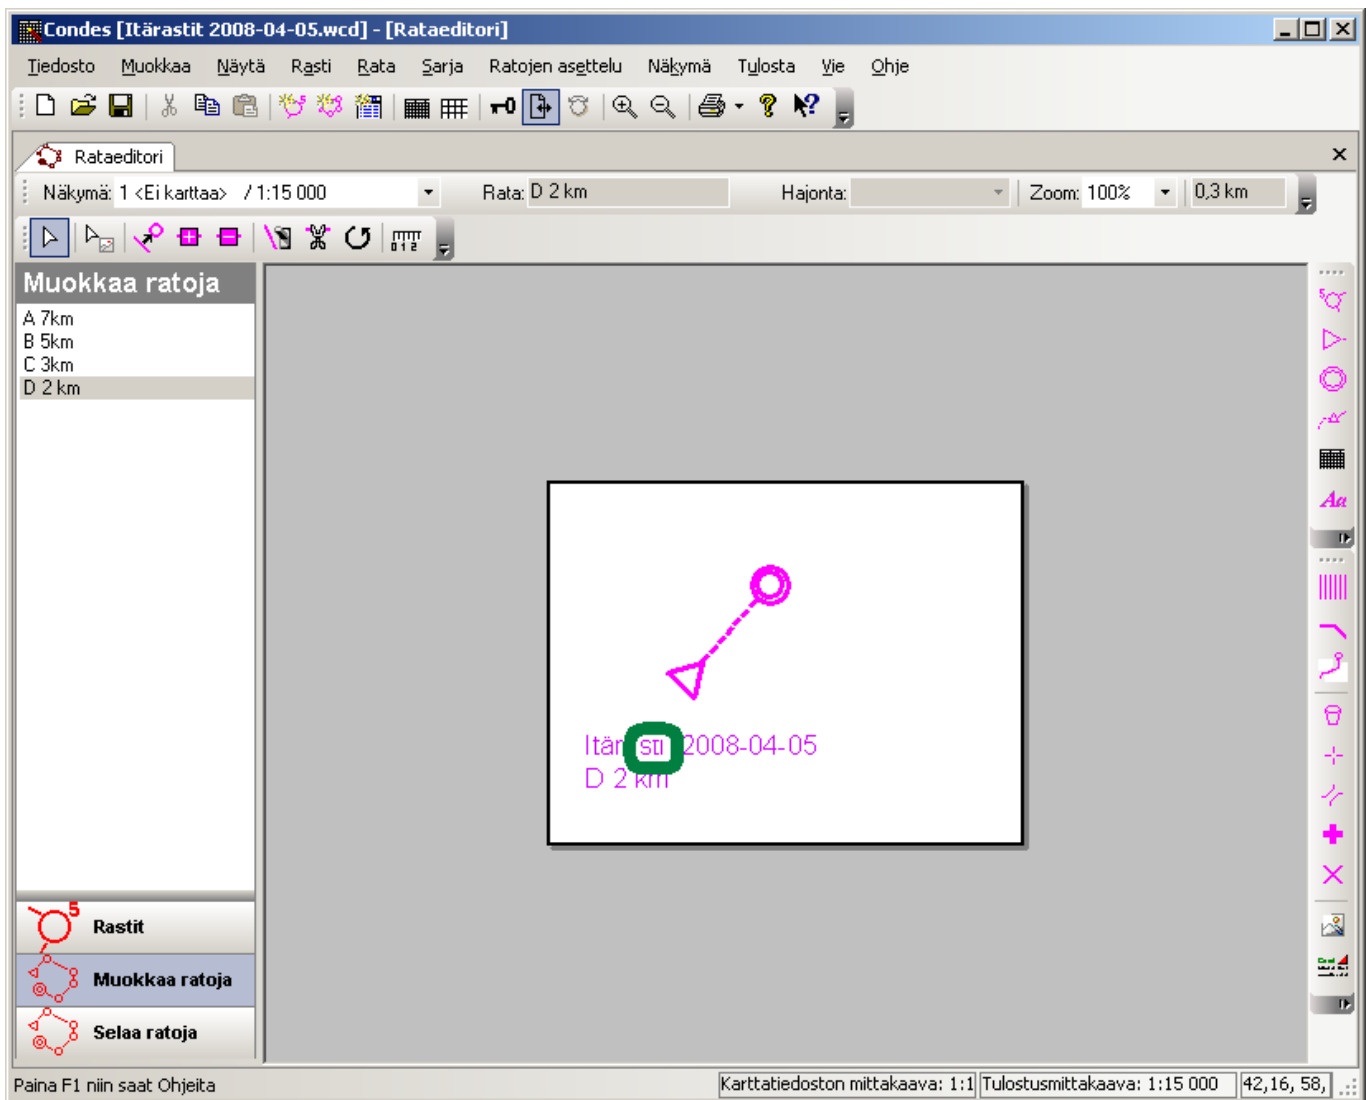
Condes [Itärastit 2008-04-05.wcd] - [Rataeditori]

Tiedosto Muokkaa Näytä Rasti Rata Sarja Ratojen asettelu Näkymä Tulosta Vie Ohje

Rataeditori

Näkymä: 1 <Ei karttaa> / 1:15 000 Rata: D 2 km Hajonta: Zoom: 100% 0,3 km

Muokkaa ratoja

A 7km
B 5km
C 3km
D 2 km

Itär sti 2008-04-05
D 2 km

Aa

Rastit
Muokkaa ratoja
Selaa ratoja

Paina F1 niin saat Ohjeita Karttatiedoston mittakaava: 1:1 Tulostusmittakaava: 1:15 000 42,16, 58,